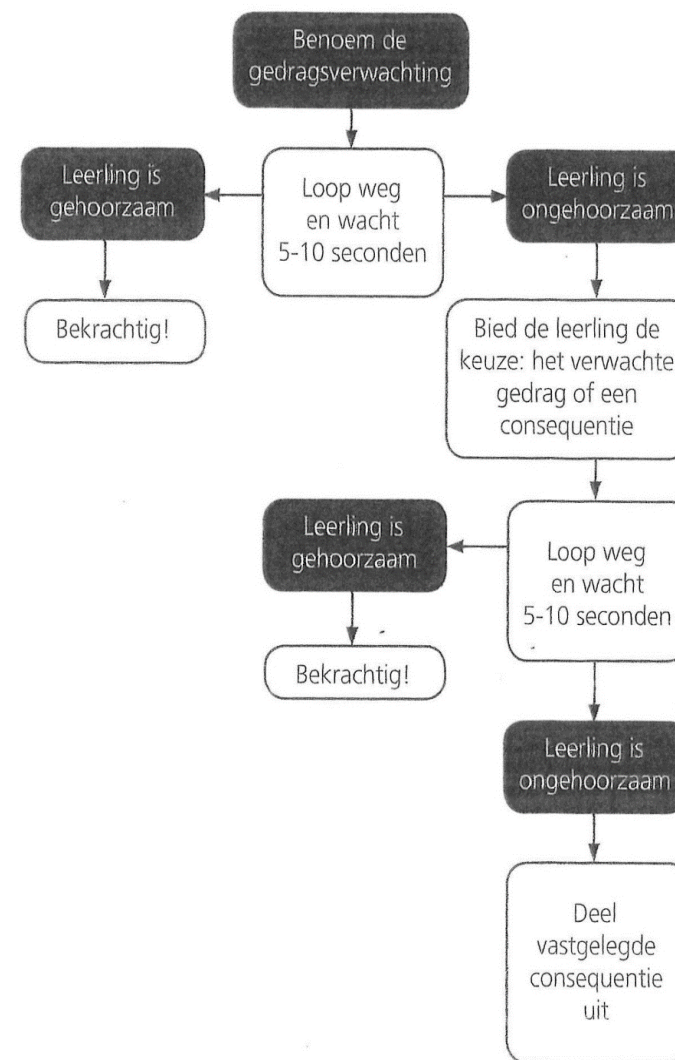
Benoem de gedragsverwachting

Leerling is gehoorzaam

Loop weg en wacht 5-10 seconden

Leerling is ongehoorzaam

Bekrachtig!

Bied de leerling de keuze: het verwachte gedrag of een consequentie

Leerling is gehoorzaam

Loop weg en wacht 5-10 seconden

Bekrachtig!

Leerling is ongehoorzaam

Deel vastgelegde consequentie uit